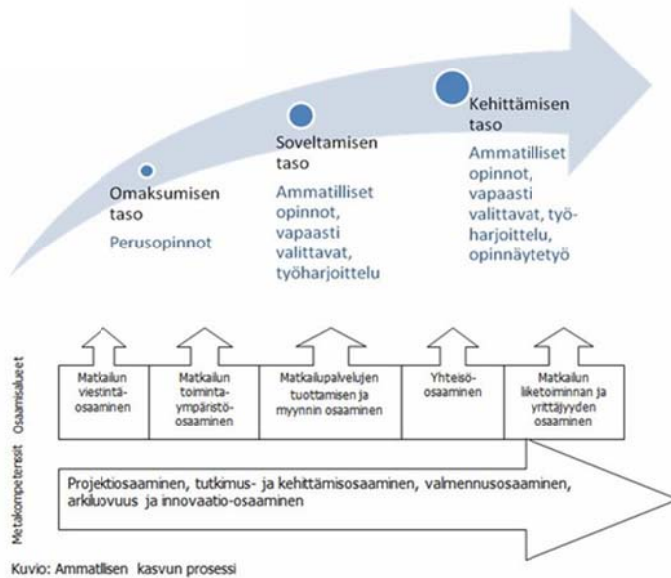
Omaksumisen taso
Perusopinnot

Soveltamisen taso
Ammatilliset opinnot, vapaasti valittavat, työharjoittelu

Kehittämisen taso
Ammatilliset opinnot, vapaasti valittavat, työharjoittelu, opinnäytetyö

Osaamisalueet

Matkailun viestintäosaaminen

Matkailun toimintaympäristöosaaminen

Matkailupalvelujen tuottamisen ja myynnin osaaminen

Yhteisöosaaminen

Matkailun liiketoiminnan ja yrittäjyyden osaaminen

Metakompetenssit

Projektiosaaminen, tutkimus- ja kehittämisosaaminen, valmennusosaaminen, arkiluovuus ja innovaatio-osaaminen

Kuvio: Ammatilisen kasvun prosessi